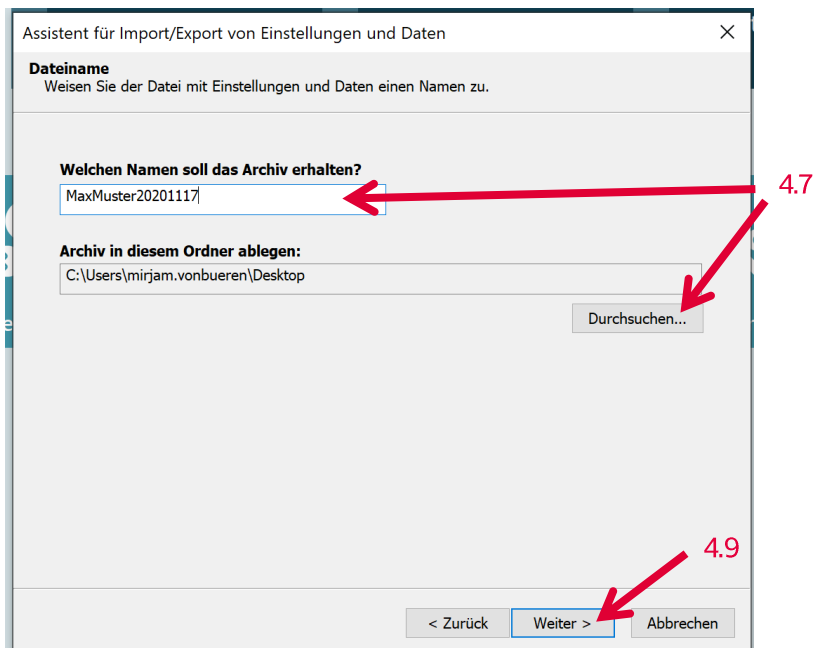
Assistent für Import/Export von Einstellungen und Daten

Dateiname
Weisen Sie der Datei mit Einstellungen und Daten einen Namen zu.

Welchen Namen soll das Archiv erhalten?

MaxMuster20201117

4.7

Archiv in diesem Ordner ablegen:

C:\Users\mirjam.vonbueren\Desktop

Durchsuchen...

4.9

< Zurück

Weiter >

Abbrechen